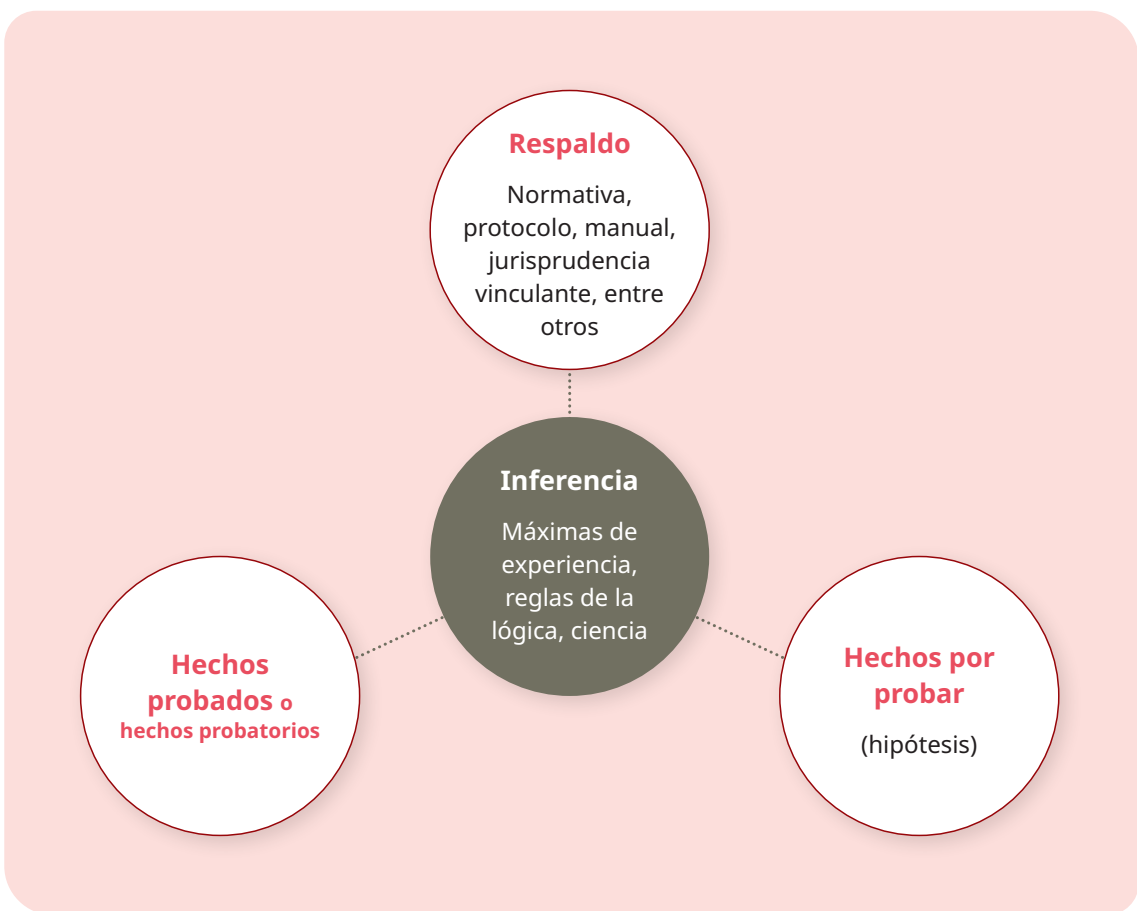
Respaldo

Normativa, protocolo, manual, jurisprudencia vinculante, entre otros

Inferencia

Máximas de experiencia, reglas de la lógica, ciencia

Hechos probados o hechos probatorios

Hechos por probar

(hipótesis)